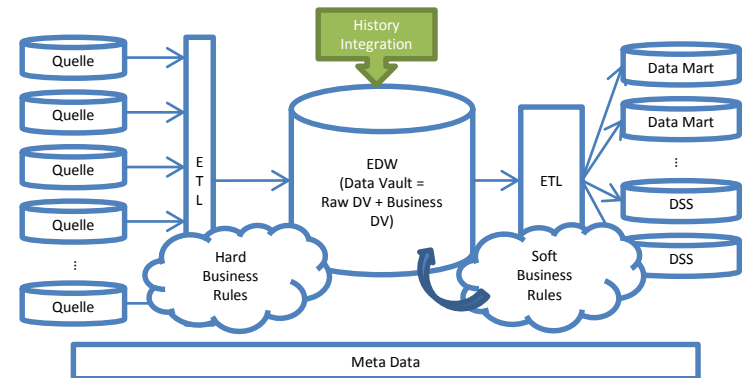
History Integration

Quelle

Quelle

Quelle

Quelle

⋮

Quelle

E
T
L

Hard Business Rules

EDW
(Data Vault = Raw DV + Business DV)

ETL

Soft Business Rules

Data Mart

Data Mart

⋮

DSS

DSS

Meta Data